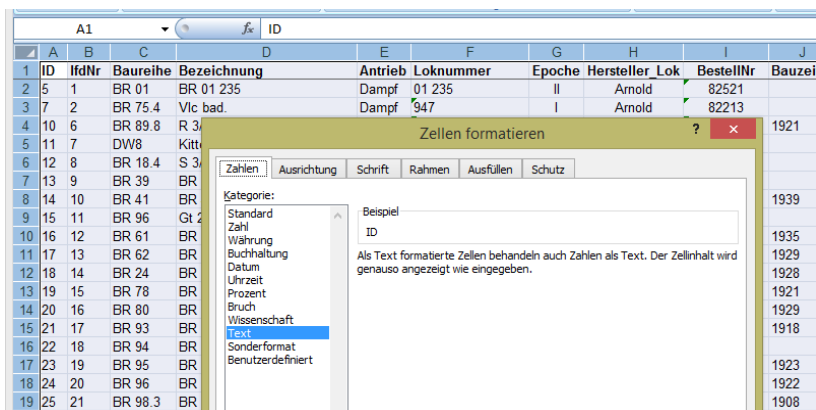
A1 $f_x$ ID

| | A | B | C | D | E | F | G | H | I | J |
|---|---|---|---|---|---|---|---|---|---|---|
| 1 | ID | lfdNr | Baureihe | Bezeichnung | Antrieb | Loknummer | Epoche | Hersteller_Lok | BestellNr | Bauzei |
| 2 | 5 | 1 | BR 01 | BR 01 235 | Dampf | 01 235 | II | Arnold | 82521 | |
| 3 | 7 | 2 | BR 75.4 | Vlc bad. | Dampf | 947 | I | Arnold | 82213 | |
| 4 | 10 | 6 | BR 89.8 | R 3/ | | | | | | 1921 |
| 5 | 11 | 7 | DW8 | Kitt | | | | | | |
| 6 | 12 | 8 | BR 18.4 | S 3/ | | | | | | |
| 7 | 13 | 9 | BR 39 | BR | | | | | | |
| 8 | 14 | 10 | BR 41 | BR | | | | | | 1939 |
| 9 | 15 | 11 | BR 96 | Gt 2 | | | | | | |
| 10 | 16 | 12 | BR 61 | BR | | | | | | 1935 |
| 11 | 17 | 13 | BR 62 | BR | | | | | | 1929 |
| 12 | 18 | 14 | BR 24 | BR | | | | | | 1928 |
| 13 | 19 | 15 | BR 78 | BR | | | | | | 1921 |
| 14 | 20 | 16 | BR 80 | BR | | | | | | 1929 |
| 15 | 21 | 17 | BR 93 | BR | | | | | | 1918 |
| 16 | 22 | 18 | BR 94 | BR | | | | | | |
| 17 | 23 | 19 | BR 95 | BR | | | | | | 1923 |
| 18 | 24 | 20 | BR 96 | BR | | | | | | 1922 |
| 19 | 25 | 21 | BR 98.3 | BR | | | | | | 1908 |

Zellen formatieren

? ✕

Zahlen | Ausrichtung | Schrift | Rahmen | Ausfüllen | Schutz

Kategorie:
Standard
Zahl
Währung
Buchhaltung
Datum
Uhrzeit
Prozent
Bruch
Wissenschaft
Text
Sonderformat
Benutzerdefiniert

Beispiel
ID

Als Text formatierte Zellen behandeln auch Zahlen als Text. Der Zellinhalt wird genauso angezeigt wie eingegeben.